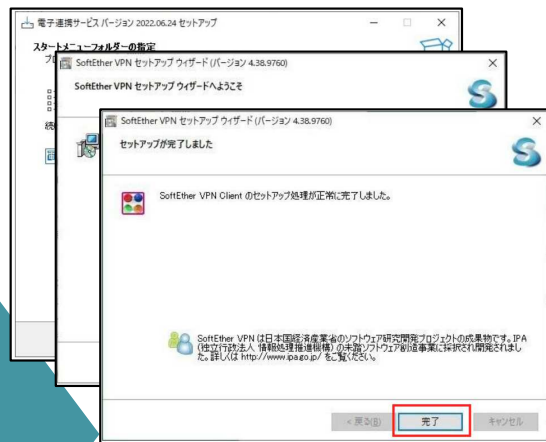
電子連携サービス バージョン 2022.06.24 セットアップ

スタートメニューフォルダーの指定

プ

続

SoftEther VPN セットアップ ウィザード (バージョン 4.38.9760)

SoftEther VPN セットアップ ウィザードへようこそ

SoftEther VPN セットアップ ウィザード (バージョン 4.38.9760)

セットアップが完了しました

SoftEther VPN Client のセットアップ処理が正常に完了しました。

SoftEther VPN は日本国経済産業省のソフトウェア研究開発プロジェクトの成果物です。IPA (独立行政法人 情報処理推進機構) の未踏ソフトウェア創造事業に採択され開発されました。詳しくは http://www.ipago.jp/ をご覧ください。

< 戻る(B)

完了

キャンセル